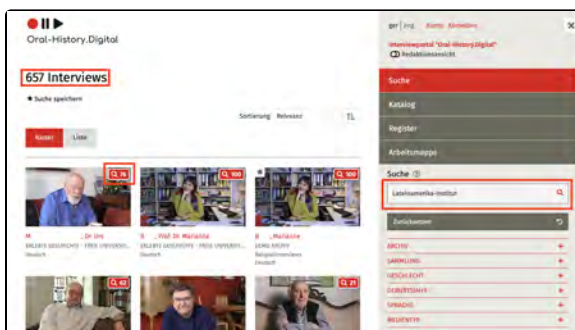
Oral-History.Digital

657 Interviews

Suche speichern

Sortierung Relevanz

Kacheln Liste

76

100

100

M. ... Dr. Urs
ERLEBTE GESCHICHTE – FREIE UNIVERSI...
Deutsch

B. ... Wolf Dr. Marianne
ERLEBTE GESCHICHTE – FREIE UNIVERSI...
Deutsch

B. ... Marianne
DEMO ARCHIV
Beispielinterviews
Deutsch

62

21

ger | Eng Konto Abmelden

Interviewportal "Oral-History.Digital"
Redaktionsansicht

Suche

Katalog

Register

Arbeitsmappe

Suche

Lateinamerika-Institut

Zurücksetzen

ARCHIV
SAMMLUNG
GESCHLECHT
GEBURTSJAHR
SPRACHE
BELEGTE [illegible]